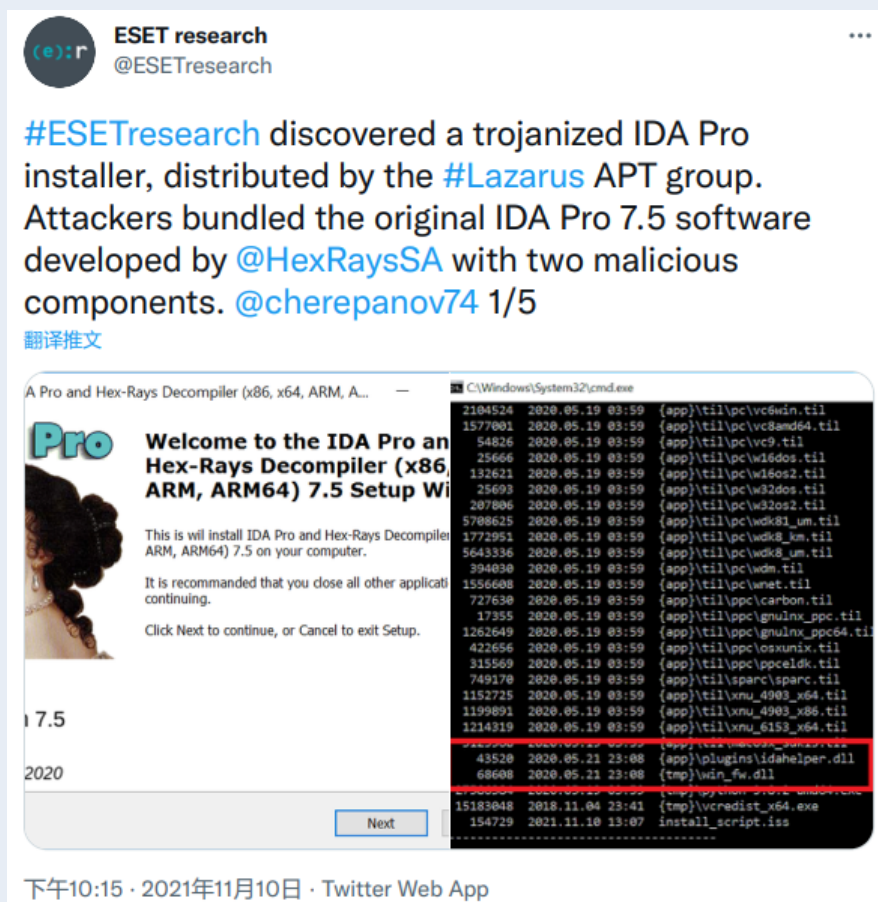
ESET research
@ESETresearch

#ESETresearch discovered a trojanized IDA Pro installer, distributed by the #Lazarus APT group. Attackers bundled the original IDA Pro 7.5 software developed by @HexRaysSA with two malicious components. @cherepanov74 1/5

翻译推文

A Pro and Hex-Rays Decompiler (x86, x64, ARM, A...

Pro

Welcome to the IDA Pro an Hex-Rays Decompiler (x86, ARM, ARM64) 7.5 Setup Wi

This is wil install IDA Pro and Hex-Rays Decompiler ARM, ARM64) 7.5 on your computer.

It is recommanded that you close all other applicati continuing.

Click Next to continue, or Cancel to exit Setup.

n 7.5

2020

Next

C:\Windows\System32\cmd.exe

| | | | |
|---|---|---|---|
| 2104524 | 2020.05.19 | 03:59 | {app}\til\pc\vc6win.til |
| 1577001 | 2020.05.19 | 03:59 | {app}\til\pc\vc8amd64.til |
| 54826 | 2020.05.19 | 03:59 | {app}\til\pc\vc9.til |
| 25666 | 2020.05.19 | 03:59 | {app}\til\pc\w16dos.til |
| 132621 | 2020.05.19 | 03:59 | {app}\til\pc\w16os2.til |
| 25693 | 2020.05.19 | 03:59 | {app}\til\pc\w32dos.til |
| 207806 | 2020.05.19 | 03:59 | {app}\til\pc\w32os2.til |
| 5708625 | 2020.05.19 | 03:59 | {app}\til\pc\wdk81_um.til |
| 1772951 | 2020.05.19 | 03:59 | {app}\til\pc\wdk8_km.til |
| 5643336 | 2020.05.19 | 03:59 | {app}\til\pc\wdk8_um.til |
| 394030 | 2020.05.19 | 03:59 | {app}\til\pc\wdm.til |
| 1556608 | 2020.05.19 | 03:59 | {app}\til\pc\wnet.til |
| 727630 | 2020.05.19 | 03:59 | {app}\til\ppc\carbon.til |
| 17355 | 2020.05.19 | 03:59 | {app}\til\ppc\gnulnx_ppc.til |
| 1262649 | 2020.05.19 | 03:59 | {app}\til\ppc\gnulnx_ppc64.til |
| 422656 | 2020.05.19 | 03:59 | {app}\til\ppc\osxunix.til |
| 315569 | 2020.05.19 | 03:59 | {app}\til\ppc\ppceldk.til |
| 749170 | 2020.05.19 | 03:59 | {app}\til\sparc\sparc.til |
| 1152725 | 2020.05.19 | 03:59 | {app}\til\xnu_4903_x64.til |
| 1199891 | 2020.05.19 | 03:59 | {app}\til\xnu_4903_x86.til |
| 1214319 | 2020.05.19 | 03:59 | {app}\til\xnu_6153_x64.til |
| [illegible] | 2020.05.19 | 03:59 | {app}\til\macosx_sdk15.til |
| 43520 | 2020.05.21 | 23:08 | {app}\plugins\idahelper.dll |
| 68608 | 2020.05.21 | 23:08 | {tmp}\win_fw.dll |
| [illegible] | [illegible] | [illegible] | {tmp}\python-3.8.2-amd64.exe |
| 15183048 | 2018.11.04 | 23:41 | {tmp}\vcredist_x64.exe |
| 154729 | 2021.11.10 | 13:07 | install_script.iss |

下午10:15 · 2021年11月10日 · Twitter Web App